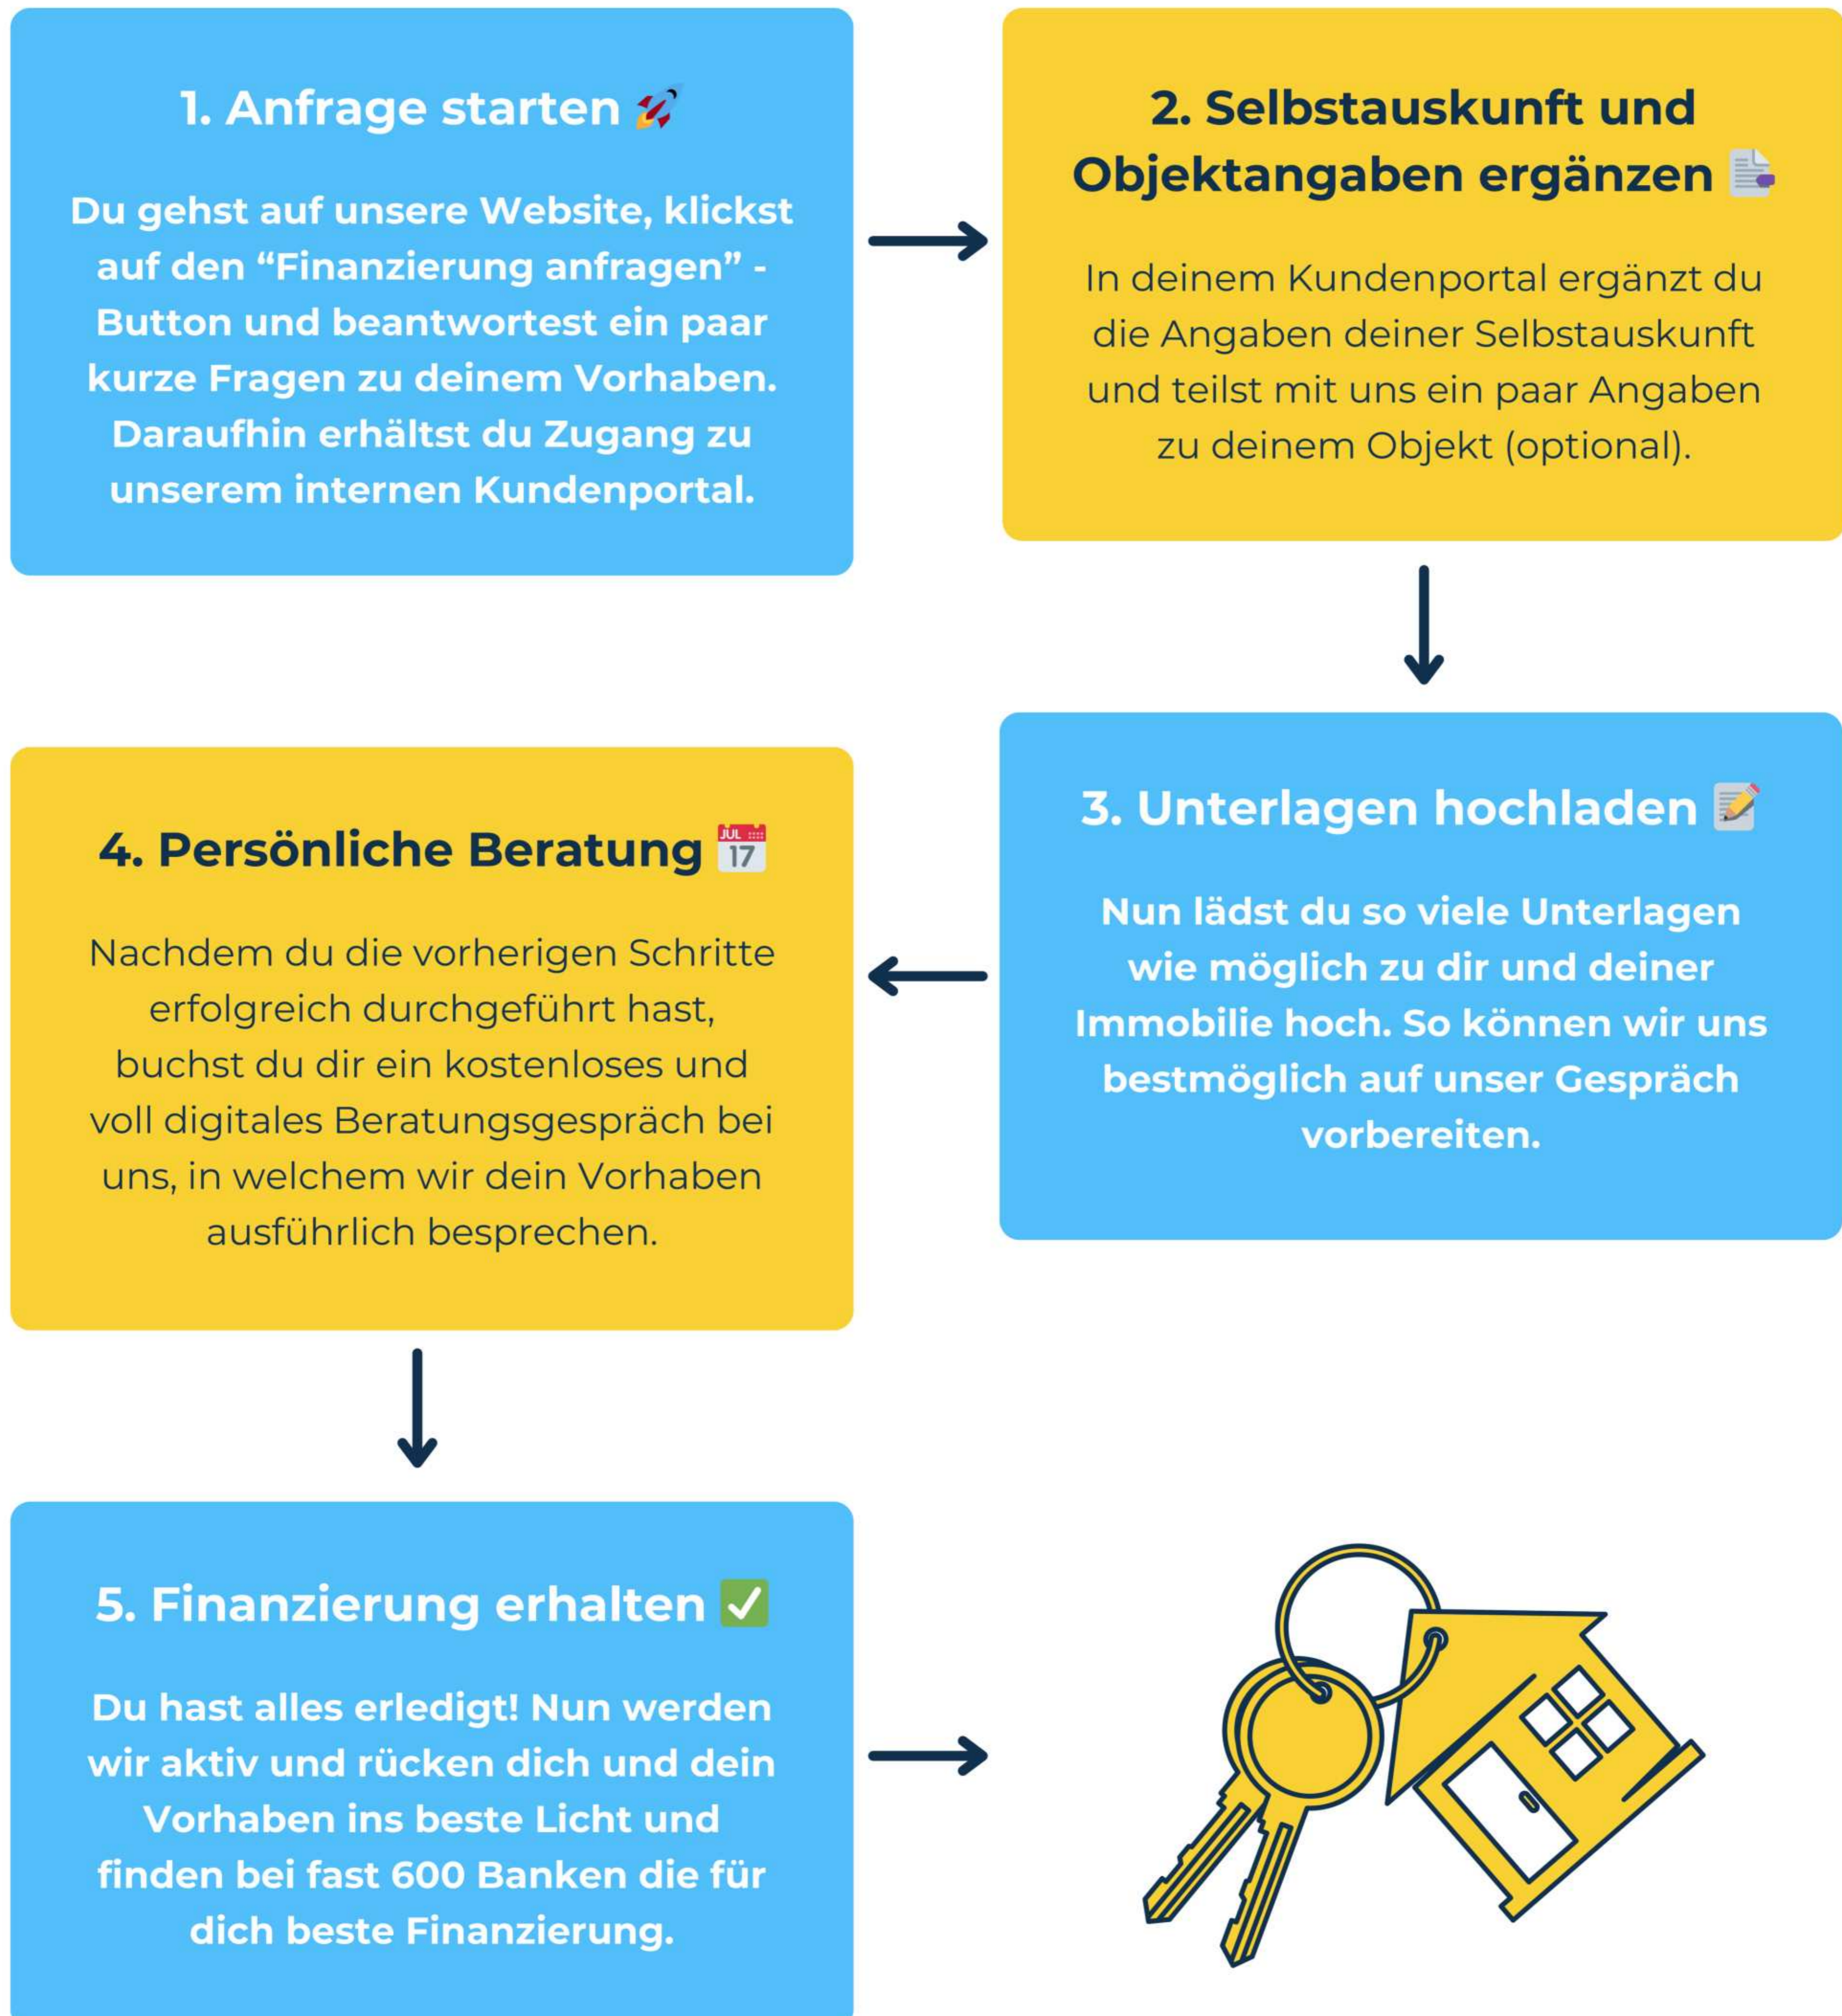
1. Anfrage starten 🚀

Du gehst auf unsere Website, klickst auf den “Finanzierung anfragen” - Button und beantwortest ein paar kurze Fragen zu deinem Vorhaben. Daraufhin erhältst du Zugang zu unserem internen Kundenportal.

2. Selbstauskunft und Objektangaben ergänzen 📑

In deinem Kundenportal ergänzt du die Angaben deiner Selbstauskunft und teilst mit uns ein paar Angaben zu deinem Objekt (optional).

3. Unterlagen hochladen 📝

Nun lädst du so viele Unterlagen wie möglich zu dir und deiner Immobilie hoch. So können wir uns bestmöglich auf unser Gespräch vorbereiten.

4. Persönliche Beratung 📅

JUL 17

Nachdem du die vorherigen Schritte erfolgreich durchgeführt hast, buchst du dir ein kostenloses und voll digitales Beratungsgespräch bei uns, in welchem wir dein Vorhaben ausführlich besprechen.

5. Finanzierung erhalten ✅

Du hast alles erledigt! Nun werden wir aktiv und rücken dich und dein Vorhaben ins beste Licht und finden bei fast 600 Banken die für dich beste Finanzierung.